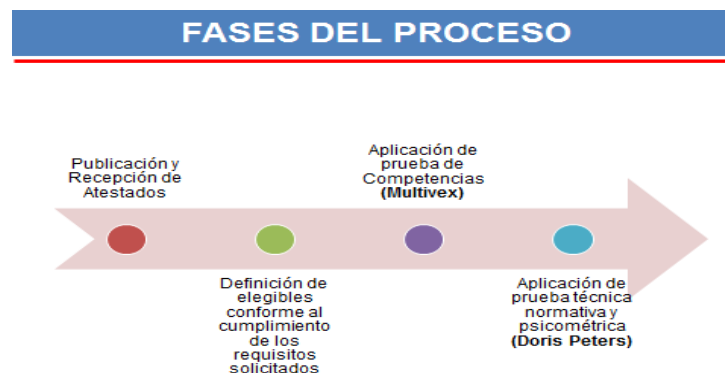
FASES DEL PROCESO

Publicación y Recepción de Atestados

Aplicación de prueba de Competencias **(Multivex)**

Definición de elegibles conforme al cumplimiento de los requisitos solicitados

Aplicación de prueba técnica normativa y psicométrica **(Doris Peters)**